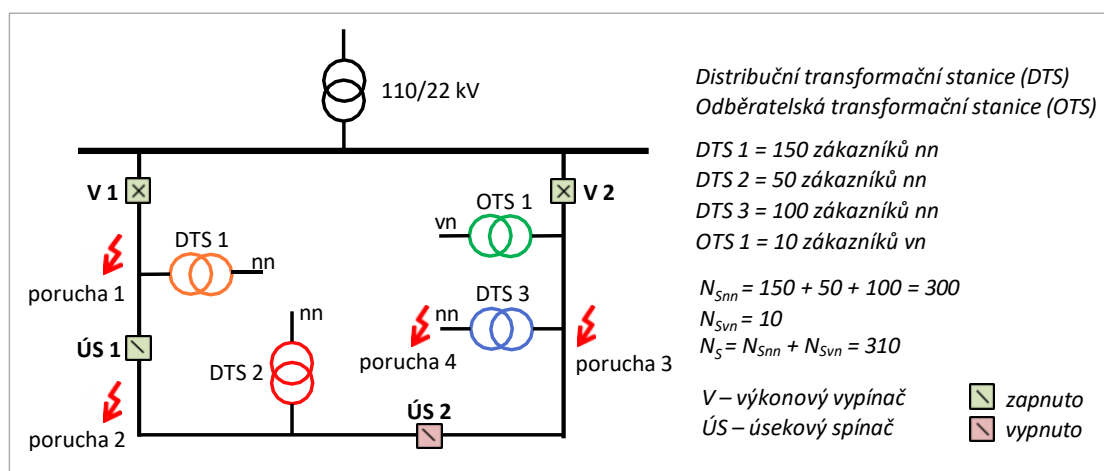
110/22 kV

V 1

V 2

OTS 1

vn

DTS 1

nn

porucha 1

nn

DTS 3

nn

ÚS 1

DTS 2

porucha 4

porucha 3

porucha 2

ÚS 2

*Distribuční transformační stanice (DTS)*
*Odběratelská transformační stanice (OTS)*

*DTS 1 = 150 zákazníků nn*
*DTS 2 = 50 zákazníků nn*
*DTS 3 = 100 zákazníků nn*
*OTS 1 = 10 zákazníků vn*

$N_{Snn}$ = 150 + 50 + 100 = 300
$N_{Svn}$ = 10
$N_S = N_{Snn} + N_{Svn}$ = 310

*V – výkonový vypínač*
*ÚS – úsekový spínač*

*zapnuto*
*vypnuto*